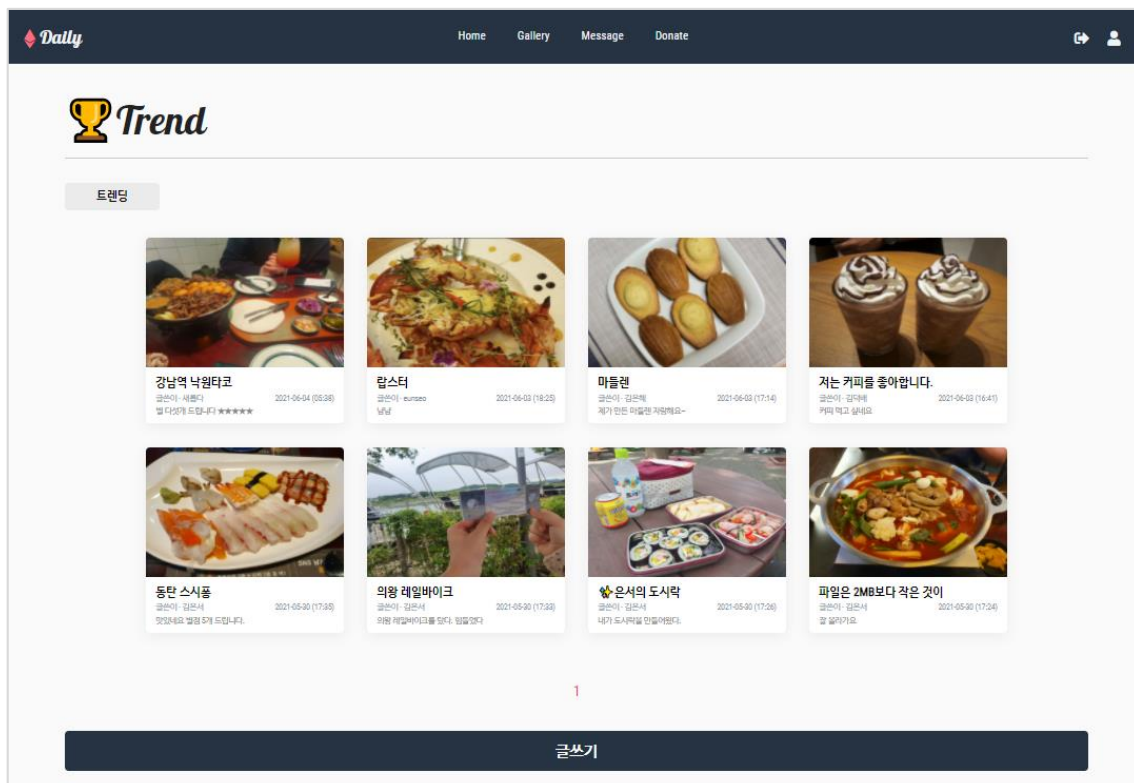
Daily

Home Gallery Message Donate

Trend

트렌딩

강남역 낙원타코
글쓴이 · 세롱다 2021-06-04 (05:38)
별 다섯개 드립니다 ★★★★★

랍스터
글쓴이 · eunseo 2021-06-03 (18:25)
냠냠

마들렌
글쓴이 · 김은혜 2021-06-03 (17:14)
제가 만든 마들렌 자랑해요~

저는 커피를 좋아합니다.
글쓴이 · 김다예 2021-06-03 (16:41)
커피 먹고 싶네요

동탄 스시퐁
글쓴이 · 김은서 2021-05-30 (17:35)
맛있네요 별점 5개 드립니다.

의왕 레일바이크
글쓴이 · 김은서 2021-05-30 (17:33)
의왕 레일바이크를 탔다. 힘들었다

은서의 도시락
글쓴이 · 김은서 2021-05-30 (17:26)
내가 도시락을 만들어왔다.

파일은 2MB보다 작은 것이
글쓴이 · 김은서 2021-05-30 (17:24)
잘 올라가요.

1

글쓰기